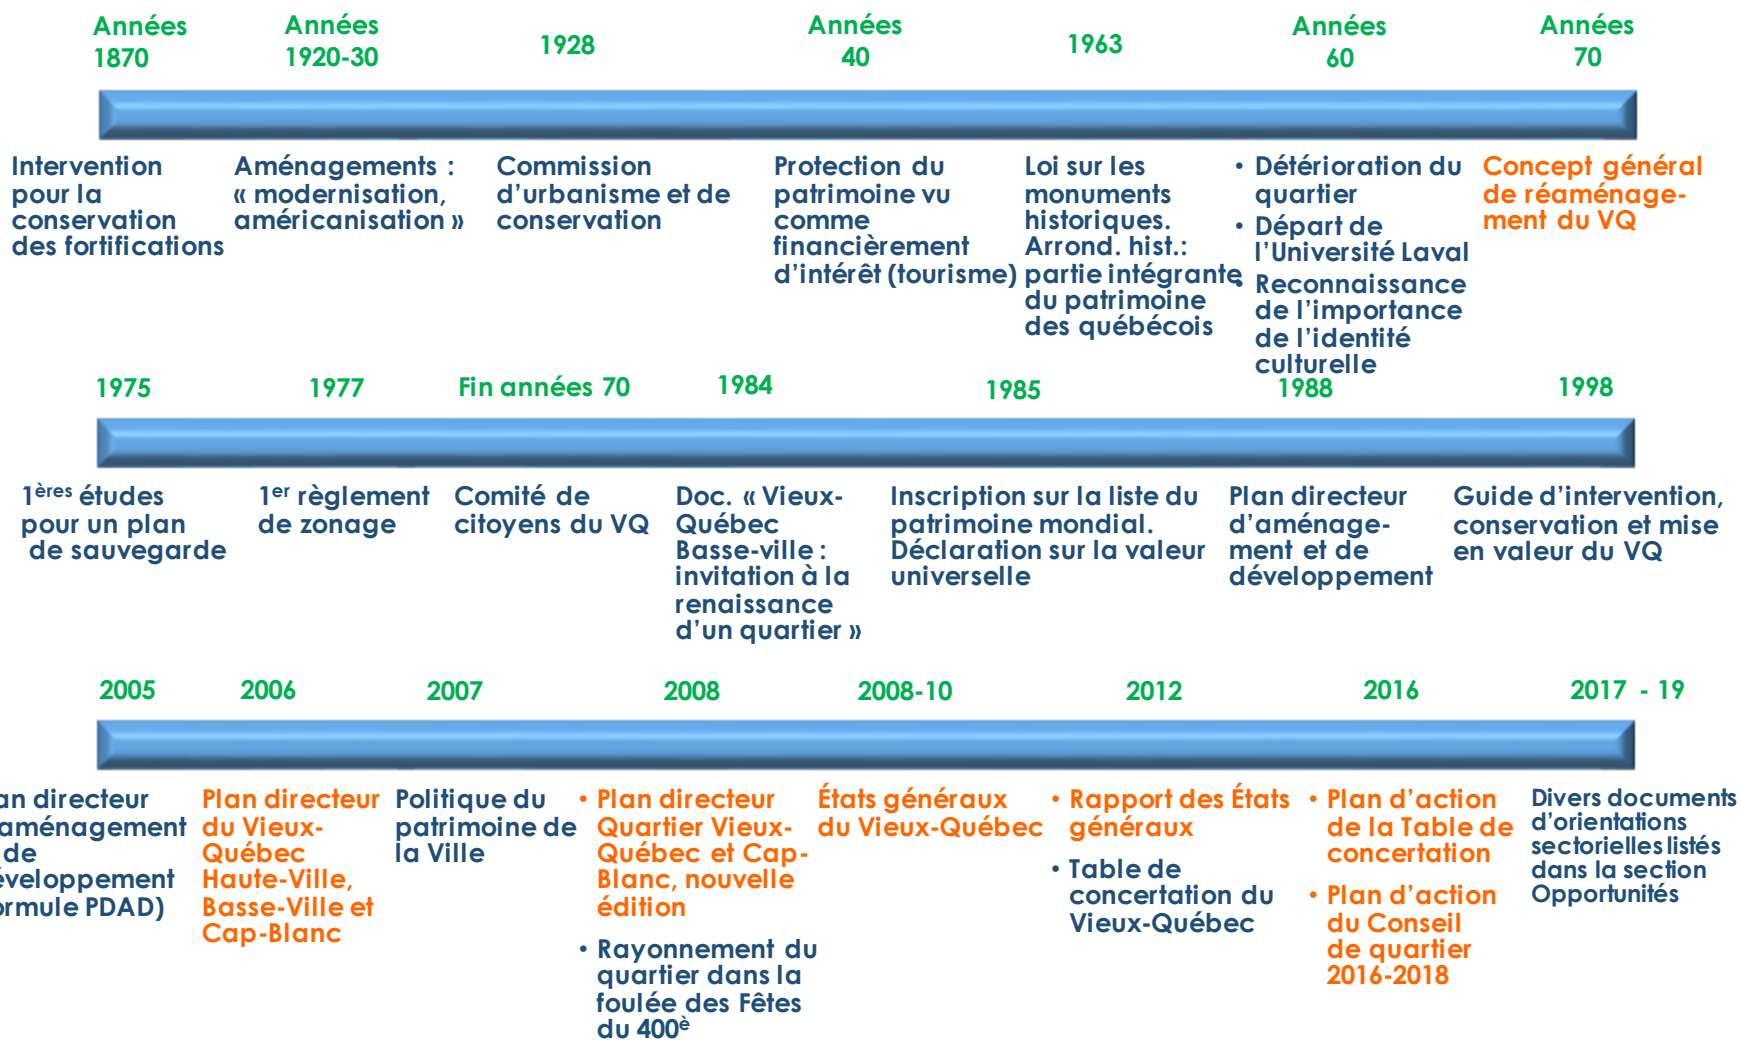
Années 1870

Intervention pour la conservation des fortifications

Années 1920-30

Aménagements : « modernisation, américanisation »

1928

Commission d'urbanisme et de conservation

Années 40

Protection du patrimoine vu comme financièrement d'intérêt (tourisme)

1963

Loi sur les monuments historiques. Arrond. hist.: partie intégrante du patrimoine des québécois

Années 60

• Détérioration du quartier
• Départ de l'Université Laval
• Reconnaissance de l'importance de l'identité culturelle

Années 70

Concept général de réaménagement du VQ

1975

1ères études pour un plan de sauvegarde

1977

1er règlement de zonage

Fin années 70

Comité de citoyens du VQ

1984

Doc. « Vieux-Québec Basse-ville : invitation à la renaissance d'un quartier »

1985

Inscription sur la liste du patrimoine mondial. Déclaration sur la valeur universelle

1988

Plan directeur d'aménagement et de développement

1998

Guide d'intervention, conservation et mise en valeur du VQ

2005

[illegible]an directeur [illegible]aménagement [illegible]de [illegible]éveloppement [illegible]rmule PDAD)

2006

Plan directeur du Vieux-Québec Haute-Ville, Basse-Ville et Cap-Blanc

2007

Politique du patrimoine de la Ville

2008

• Plan directeur Quartier Vieux-Québec et Cap-Blanc, nouvelle édition
• Rayonnement du quartier dans la foulée des Fêtes du 400è

2008-10

États généraux du Vieux-Québec

2012

• Rapport des États généraux
• Table de concertation du Vieux-Québec

2016

• Plan d'action de la Table de concertation
• Plan d'action du Conseil de quartier 2016-2018

2017 - 19

Divers documents d'orientations sectorielles listés dans la section Opportunités